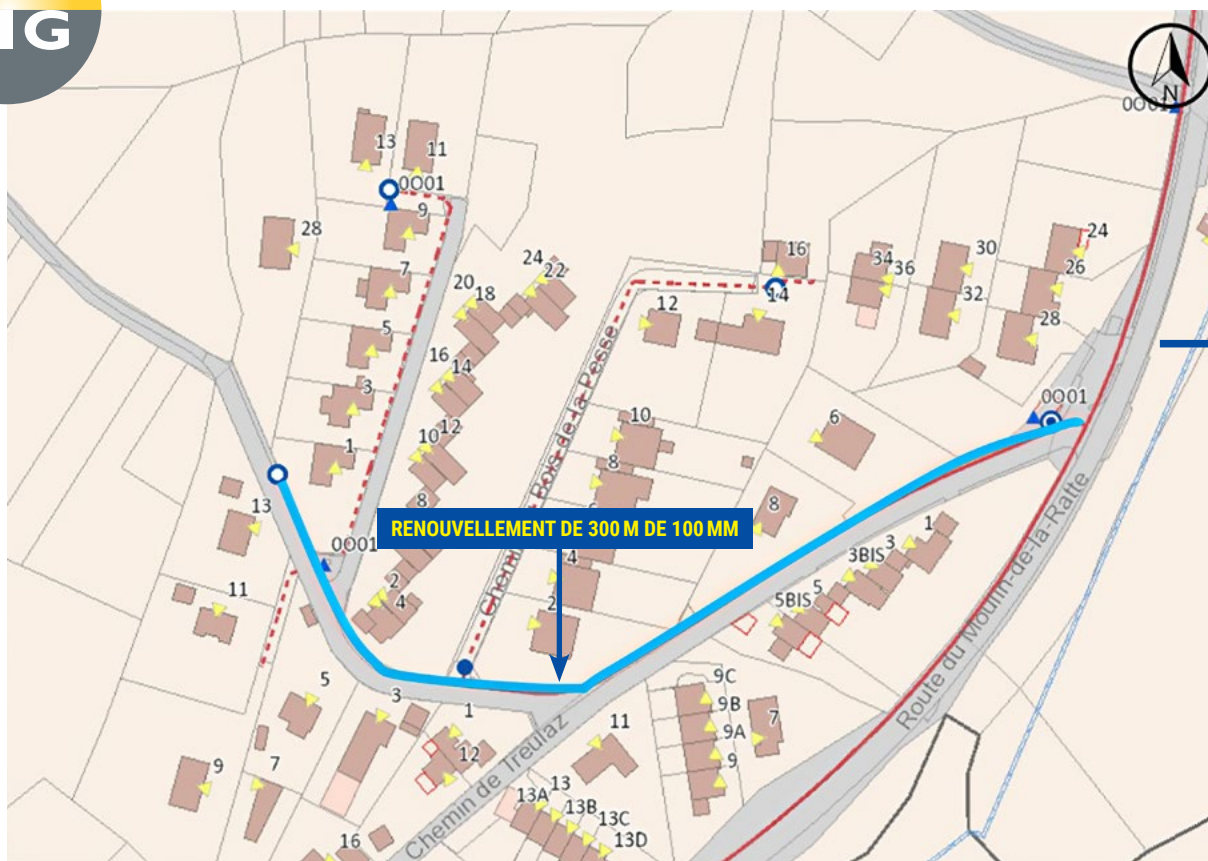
IG

N

0001

13
11
0001
9
28
7
5
3
1
13
0001
11
20
18
24
22
16
14
10
12
8
2
4
5
3
1
9
7
16
12
10
8
6
4
2
Chemin Bois de la Pesse
16
14
34
36
30
32
24
26
28
0001
6
8
1
3BIS
3
5BIS
5
9C
9B
9A
9
7
11
12
13
13A
13B
13C
13D
Chemin de Treulaz
Route du Moulin-de-la-Ratte

RENOUVELLEMENT DE 300 M DE 100 MM